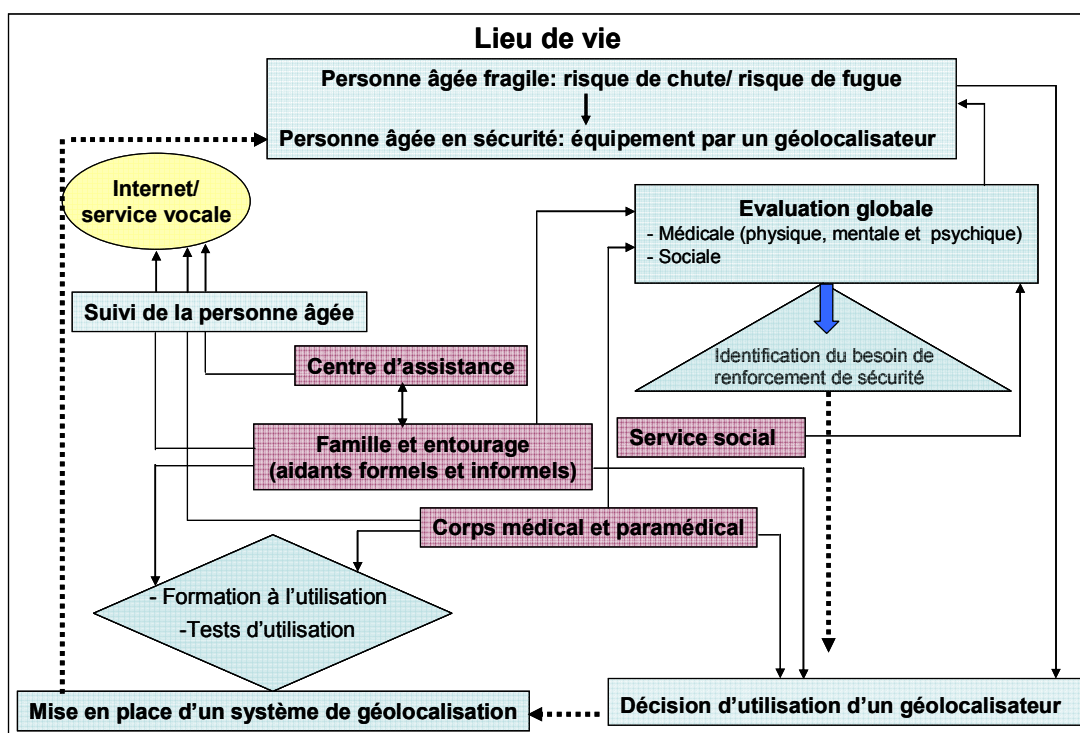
Lieu de vie

Personne âgée fragile: risque de chute/ risque de fugue

Personne âgée en sécurité: équipement par un géolocalisateur

Internet/ service vocale

Evaluation globale
- Médicale (physique, mentale et psychique)
- Sociale

Suivi de la personne âgée

Centre d'assistance

Identification du besoin de renforcement de sécurité

Service social

Famille et entourage (aidants formels et informels)

Corps médical et paramédical

- Formation à l'utilisation
-Tests d'utilisation

Mise en place d'un système de géolocalisation

Décision d'utilisation d'un géolocalisateur